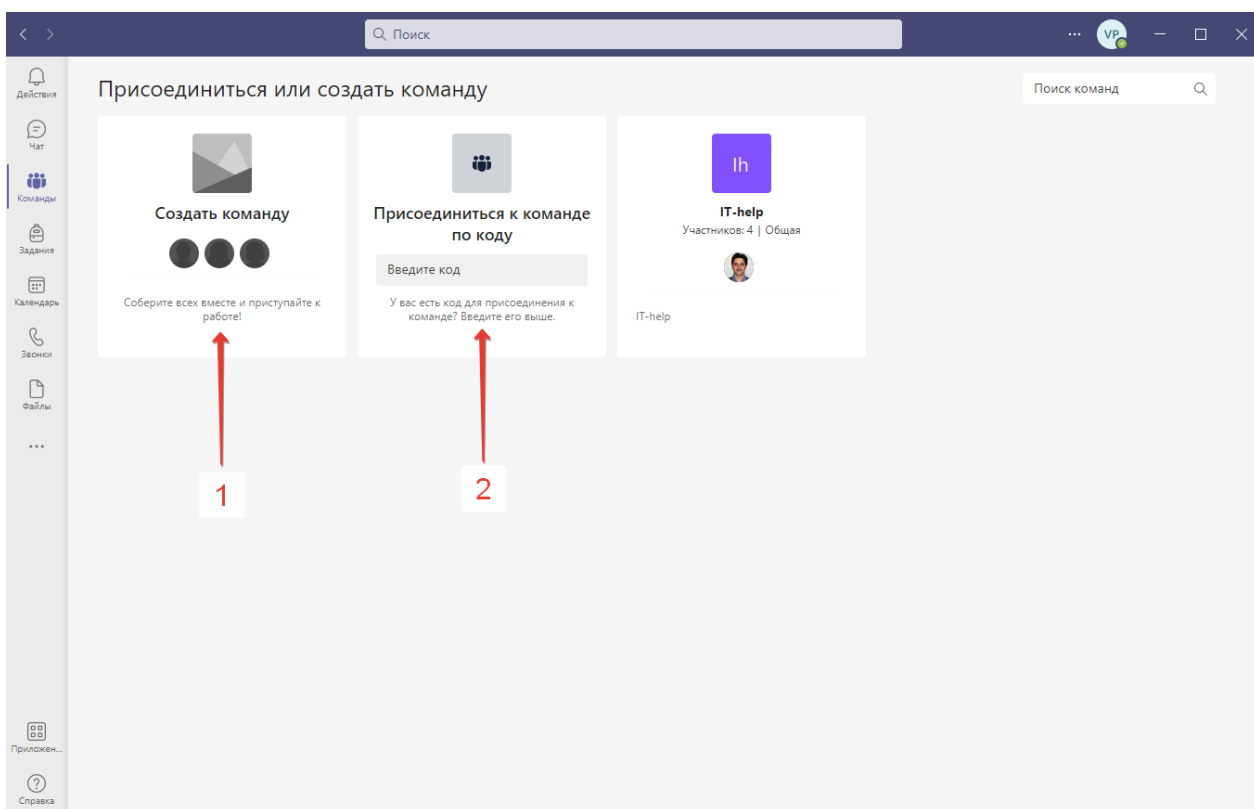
Поиск

...
VP

Действия

Чат

Команды

Задания

Календарь

Звонки

Файлы

...

Приложен...

Справка

Присоединиться или создать команду

Поиск команд

Создать команду

Соберите всех вместе и приступайте к работе!

Присоединиться к команде по коду

Введите код

У вас есть код для присоединения к команде? Введите его выше.

Ih

IT-help

Участников: 4 | Общая

IT-help

1

2